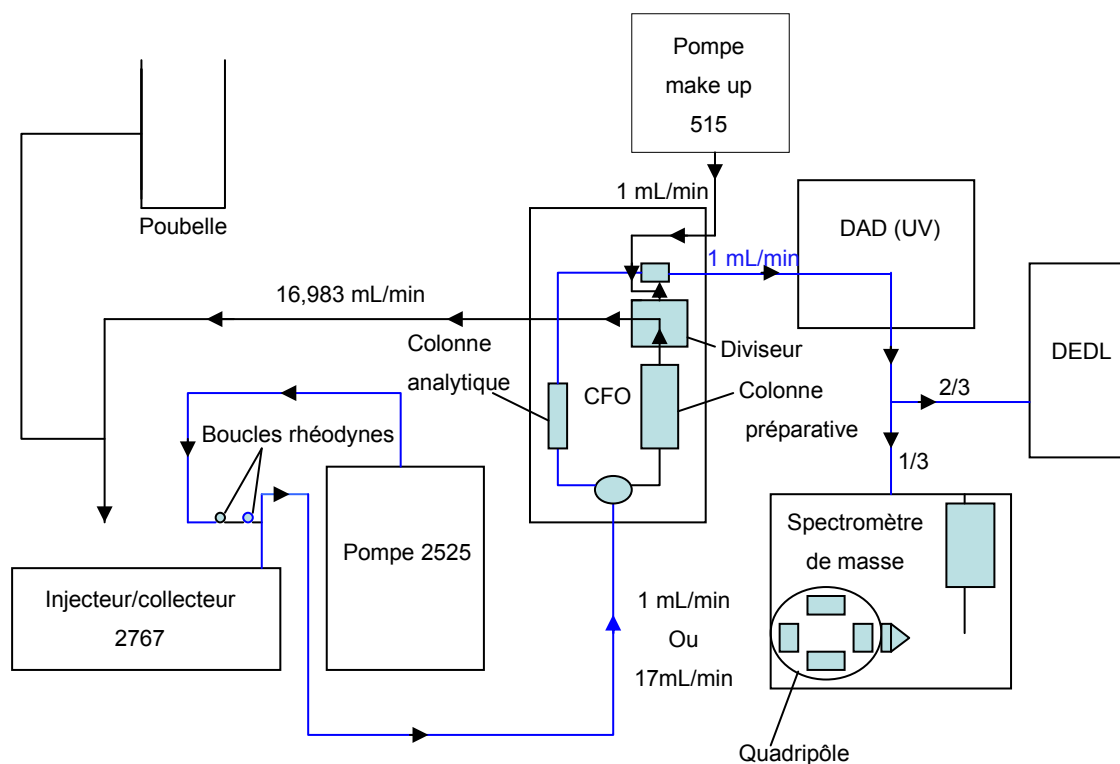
Pompe make up 515

Poubelle

1 mL/min

DAD (UV)

1 mL/min

16,983 mL/min

Colonne analytique

Diviseur

DEDL

CFO

Colonne préparative

2/3

Boucles rhéodynes

1/3

Spectromètre de masse

Pompe 2525

Injecteur/collecteur 2767

1 mL/min
Ou
17mL/min

Quadripôle